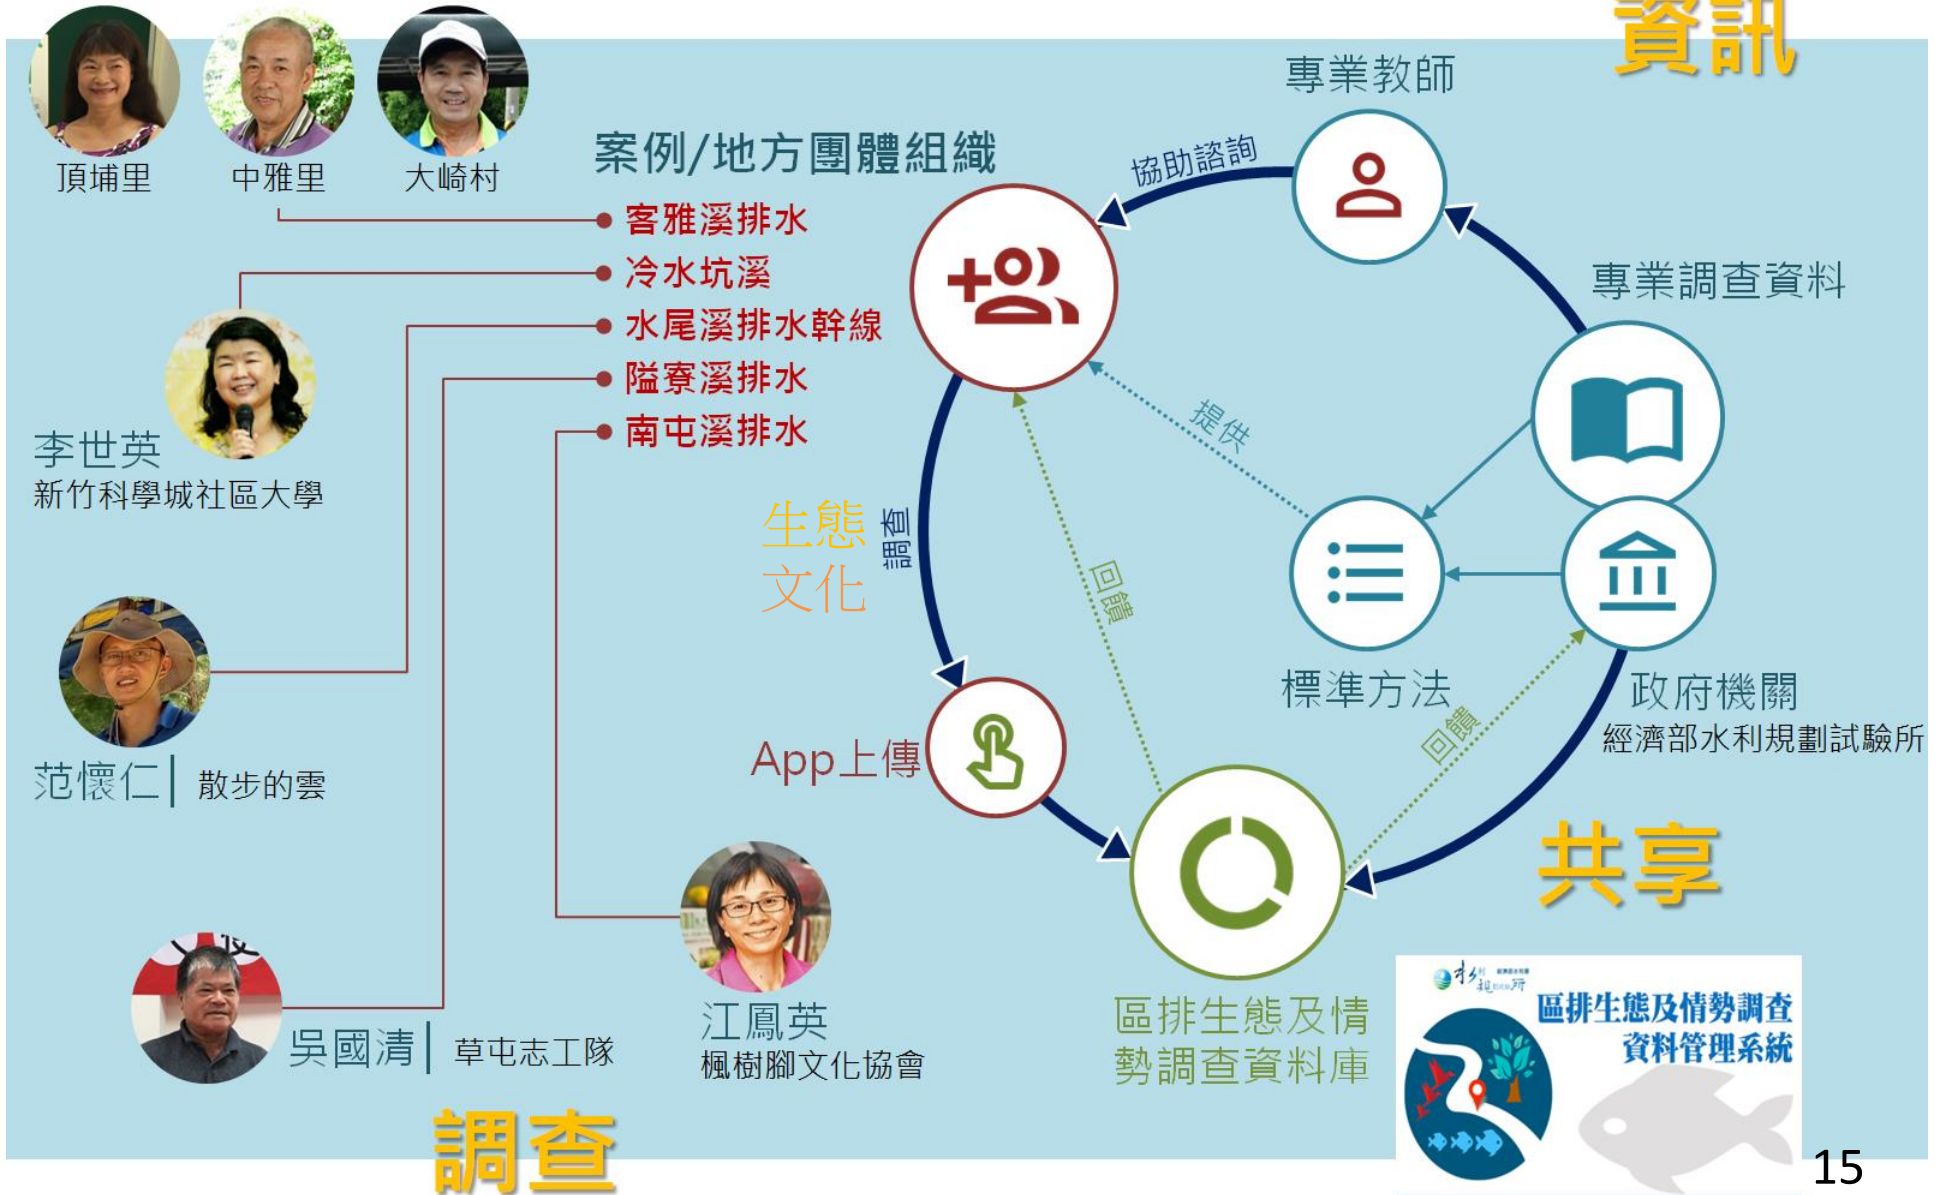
資訊

頂埔里　中雅里　大崎村

案例/地方團體組織

客雅溪排水
冷水坑溪
水尾溪排水幹線
隘寮溪排水
南屯溪排水

李世英
新竹科學城社區大學

范懷仁｜散步的雲

吳國清｜草屯志工隊

江鳳英
楓樹腳文化協會

專業教師

協助諮詢

專業調查資料

提供

標準方法

政府機關
經濟部水利規劃試驗所

生態
文化

調查

回饋

回饋

App上傳

區排生態及情勢調查資料庫

共享

區排生態及情勢調查
資料管理系統

調查

15